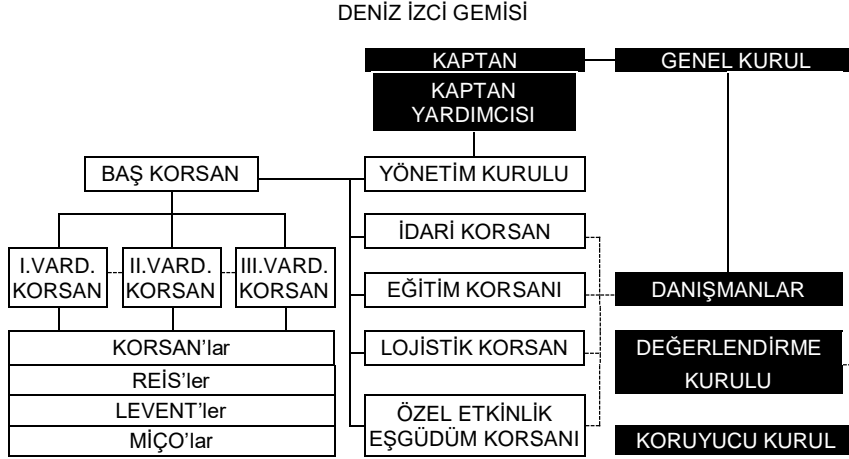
DENİZ İZCİ GEMİSİ

KAPTAN

GENEL KURUL

KAPTAN YARDIMCISI

BAŞ KORSAN

YÖNETİM KURULU

İDARİ KORSAN

I.VARD. KORSAN

II.VARD. KORSAN

III.VARD. KORSAN

EĞİTİM KORSANI

DANIŞMANLAR

KORSAN'lar

REİS'ler

LEVENT'ler

MİÇO'lar

LOJİSTİK KORSAN

DEĞERLENDİRME KURULU

ÖZEL ETKİNLİK EŞGÜDÜM KORSANI

KORUYUCU KURUL